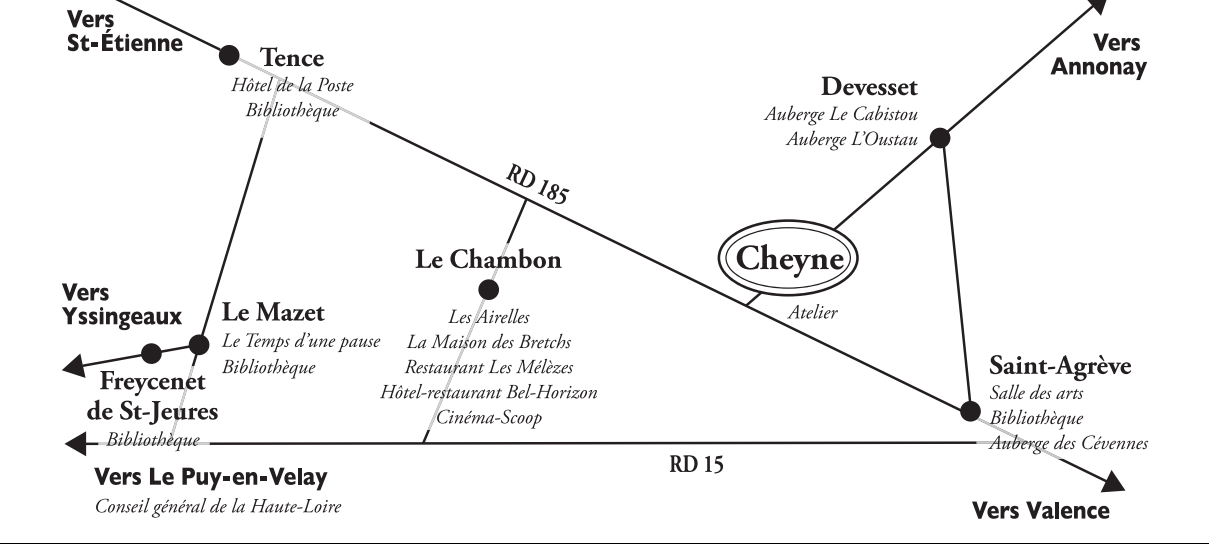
Vers St-Étienne

Tence
Hôtel de la Poste
Bibliothèque

Vers Annonay

Devesset
Auberge Le Cabistou
Auberge L'Oustau

RD 185

Le Chambon
Les Airelles
La Maison des Bretchs
Restaurant Les Mélèzes
Hôtel-restaurant Bel-Horizon
Cinéma-Scoop

Cheyne
Atelier

Vers Yssingeaux

Le Mazet
Le Temps d'une pause
Bibliothèque

Freycenet de St-Jeures
Bibliothèque

Saint-Agrève
Salle des arts
Bibliothèque
Auberge des Cévennes

Vers Le Puy-en-Velay
Conseil général de la Haute-Loire

RD 15

Vers Valence